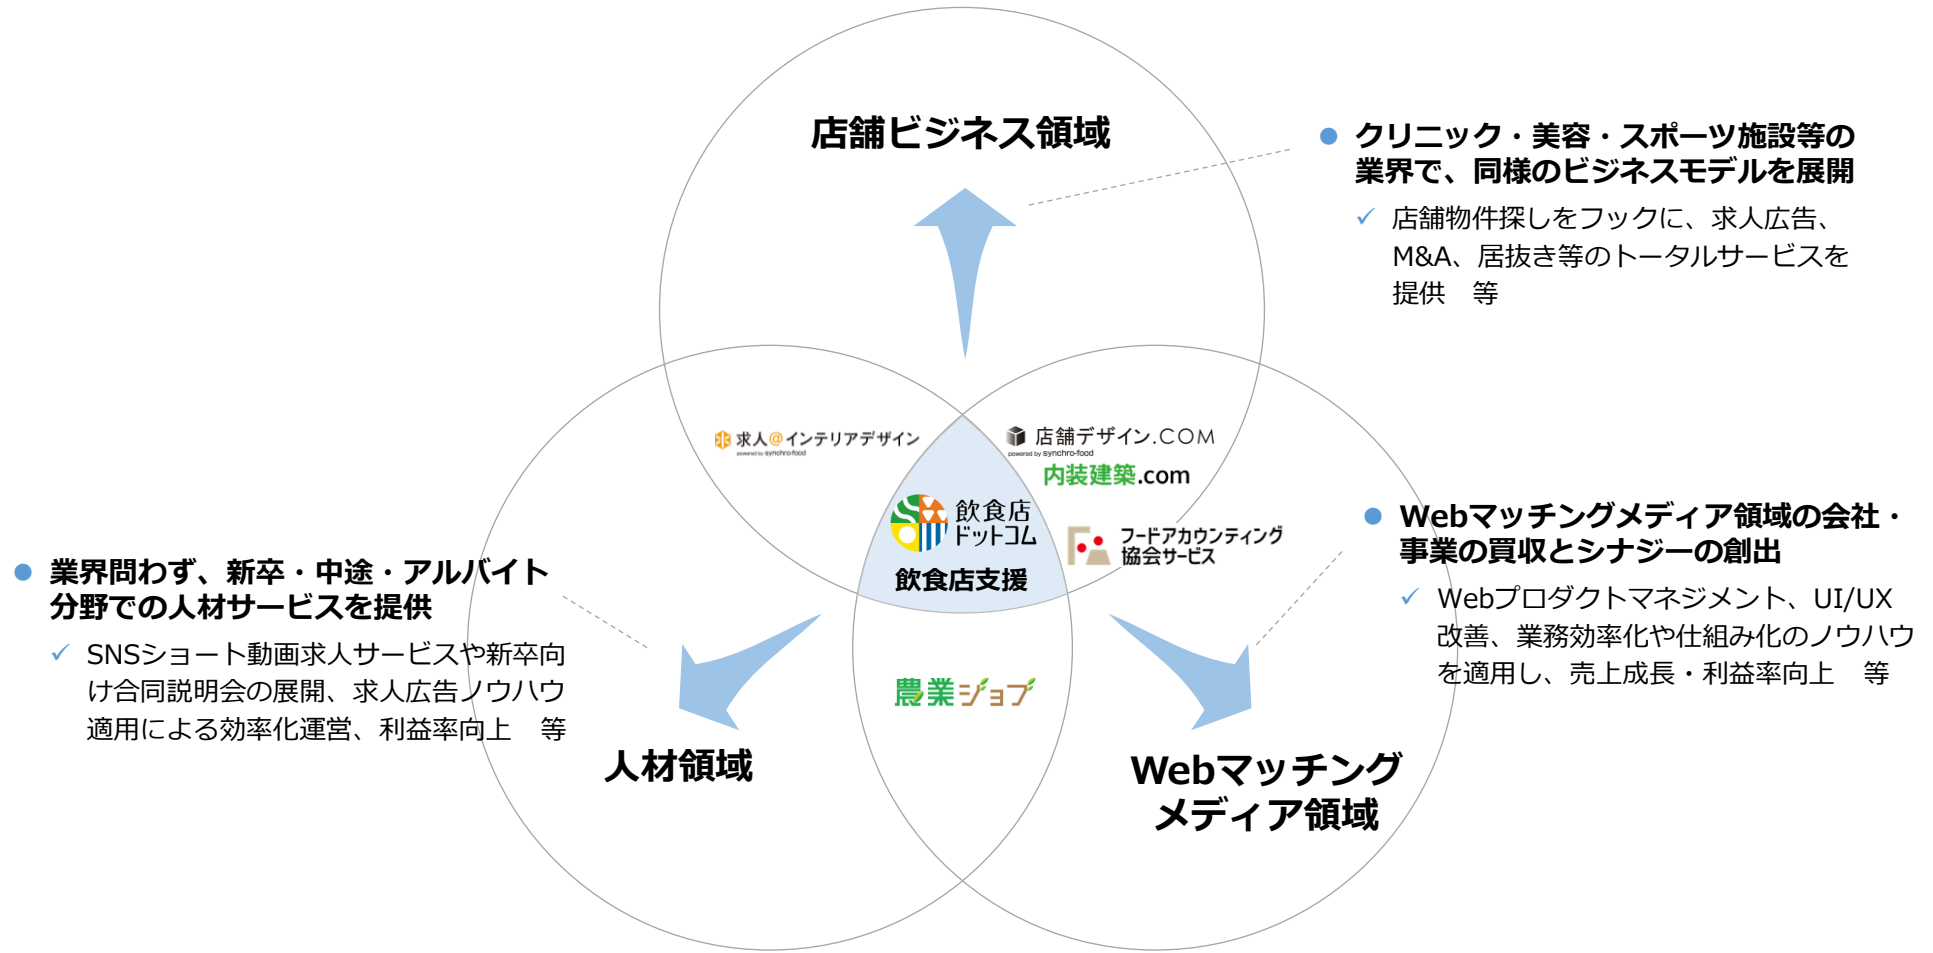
店舗ビジネス領域

● クリニック・美容・スポーツ施設等の業界で、同様のビジネスモデルを展開

✓ 店舗物件探しをフックに、求人広告、M&A、居抜き等のトータルサービスを提供　等

求人@インテリアデザイン
powered by synchro-food

店舗デザイン.COM
powered by synchro-food

内装建築.com

飲食店ドットコム

飲食店支援

フードアカウンティング協会サービス

● Webマッチングメディア領域の会社・事業の買収とシナジーの創出

✓ Webプロダクトマネジメント、UI/UX改善、業務効率化や仕組み化のノウハウを適用し、売上成長・利益率向上　等

● 業界問わず、新卒・中途・アルバイト分野での人材サービスを提供

✓ SNSショート動画求人サービスや新卒向け合同説明会の展開、求人広告ノウハウ適用による効率化運営、利益率向上　等

農業ジョブ

人材領域

Webマッチングメディア領域